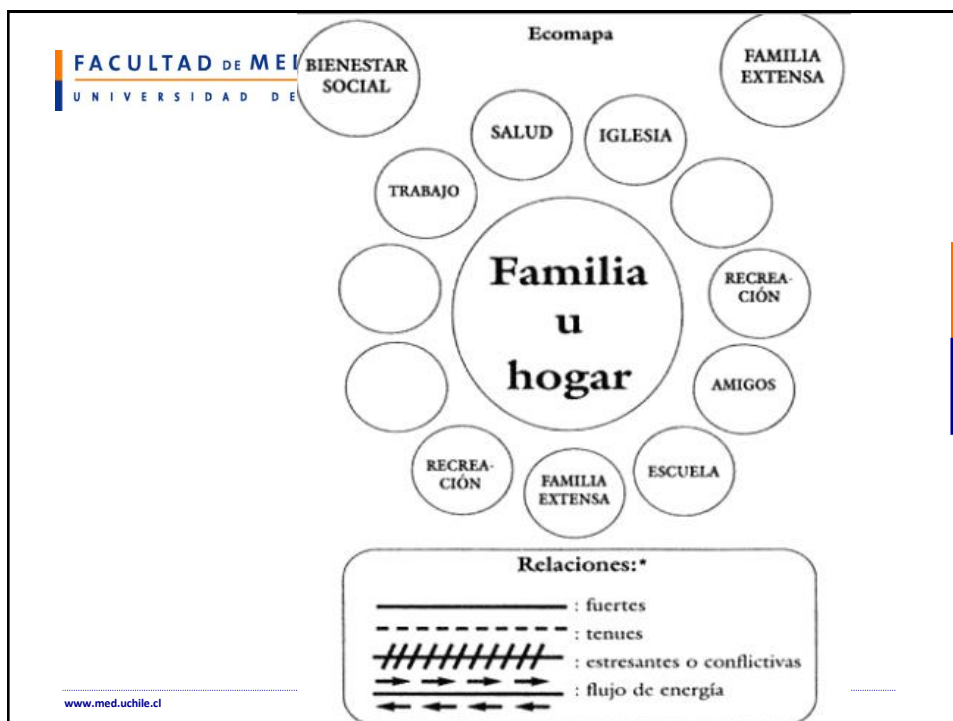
FACULTAD DE ME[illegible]
UNIVERSIDAD DE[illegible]

Ecomapa

BIENESTAR SOCIAL

FAMILIA EXTENSA

SALUD

IGLESIA

TRABAJO

Familia u hogar

RECREACIÓN

AMIGOS

RECREACIÓN

FAMILIA EXTENSA

ESCUELA

Relaciones:*
: fuertes
: tenues
: estresantes o conflictivas
: flujo de energía

www.med.uchile.cl